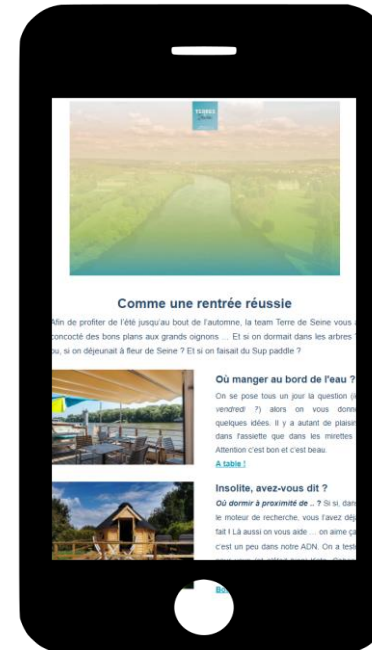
TERRES
Seine

Comme une rentrée réussie

Afin de profiter de l'été jusqu'au bout de l'automne, la team Terre de Seine vous a concocté des bons plans aux grands oignons ... Et si on dormait dans les arbres ? ou, si on déjeunait à fleur de Seine ? Et si on faisait du Sup paddle ?

Où manger au bord de l'eau ?

On se pose tous un jour la question ([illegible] vendredi ?) alors on vous donne quelques idées. Il y a autant de plaisir dans l'assiette que dans les mirettes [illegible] Attention c'est bon et c'est beau.

A table !

Insolite, avez-vous dit ?

Où dormir à proximité de .. ? Si si, dan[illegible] le moteur de recherche, vous l'avez déj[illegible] fait ! Là aussi on vous aide ... on aime ça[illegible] c'est un peu dans notre ADN. On a test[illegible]

Bo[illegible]